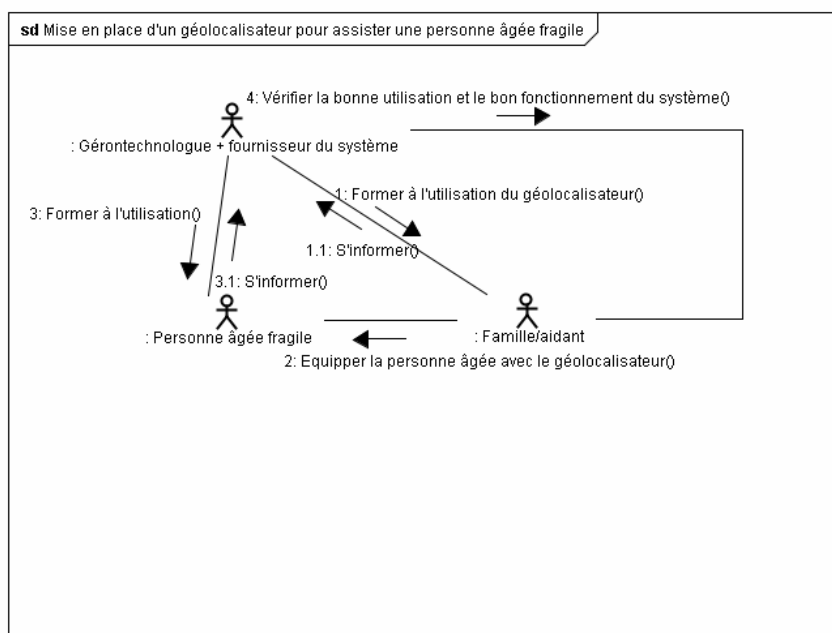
sd Mise en place d'un géolocalisateur pour assister une personne âgée fragile

4: Vérifier la bonne utilisation et le bon fonctionnement du système()

: Gérontechnologue + fournisseur du système

1: Former à l'utilisation du géolocalisateur()

3: Former à l'utilisation()

1.1: S'informer()

3.1: S'informer()

: Personne âgée fragile

: Famille/aidant

2: Equipper la personne âgée avec le géolocalisateur()